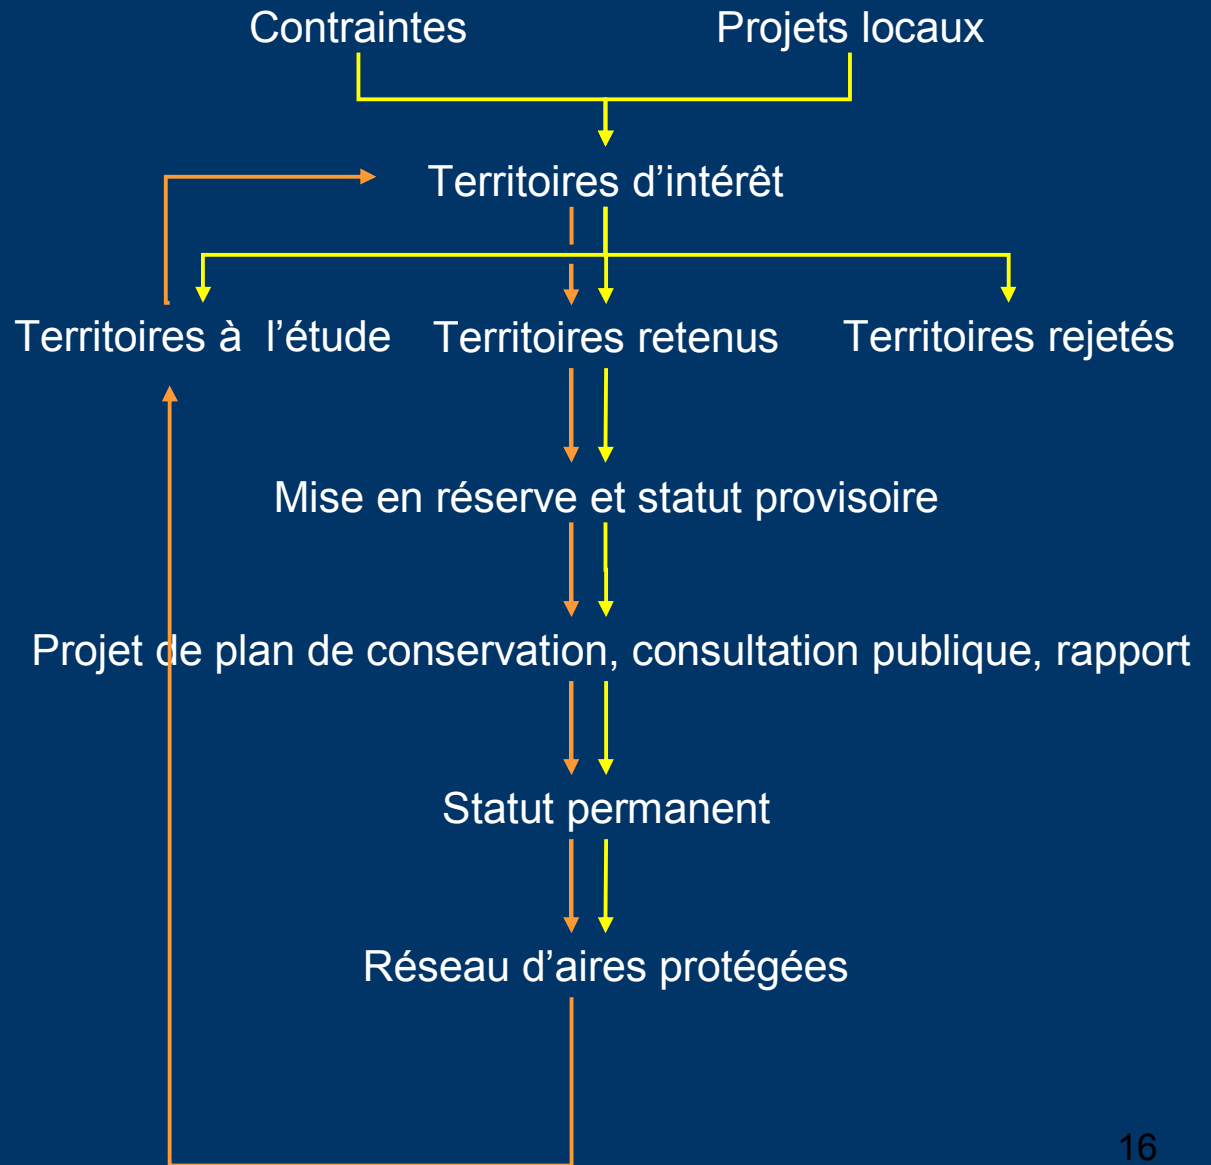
Contraintes

Projets locaux

Territoires d’intérêt

Territoires à l’étude

Territoires retenus

Territoires rejetés

Mise en réserve et statut provisoire

Projet de plan de conservation, consultation publique, rapport

Statut permanent

Réseau d’aires protégées

16